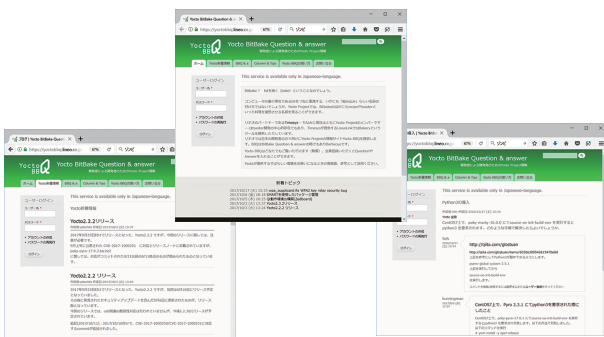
Yocto BitBake Question & answer

https://yoctobbq.lineo.co.jp/ 67% ソリッド

Yocto BBQ

Yocto BitBake Question & answer

ホーム Yocto新着情報 BBQ Q&A Column & Tips Yocto BBQ計画(?) お問い合せ

ユーザーログイン
ユーザー名 *
パスワード *
アカウントの作成
パスワードの再発行
ログイン

This service is available only in Japanese-language.

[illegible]

新着トピック

2017/09/21 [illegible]
2017/09/21 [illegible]
2017/09/05 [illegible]
2017/09/05 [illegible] Yocto2.3 リリース
2017/09/01 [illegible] Yocto2.2 リリース

フロア | Yocto BitBake Question & answer

https://yoctobbq.lineo.co.jp/

Yocto BitBake Question & answer

This service is available only in Japanese-language.

Yocto新着情報

Yocto2.2.1リリース

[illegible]

Yocto2.2 リリース

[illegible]

導入 | Yocto BitBake Question & answer

Yocto BitBake Question & answer

This service is available only in Japanese-language.

Python3の導入

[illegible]

http://pjlio.com/globuse

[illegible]

CentOS7上で、Pyro 2.3.1 でTypeFaceを使用された場合にしたとき

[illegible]